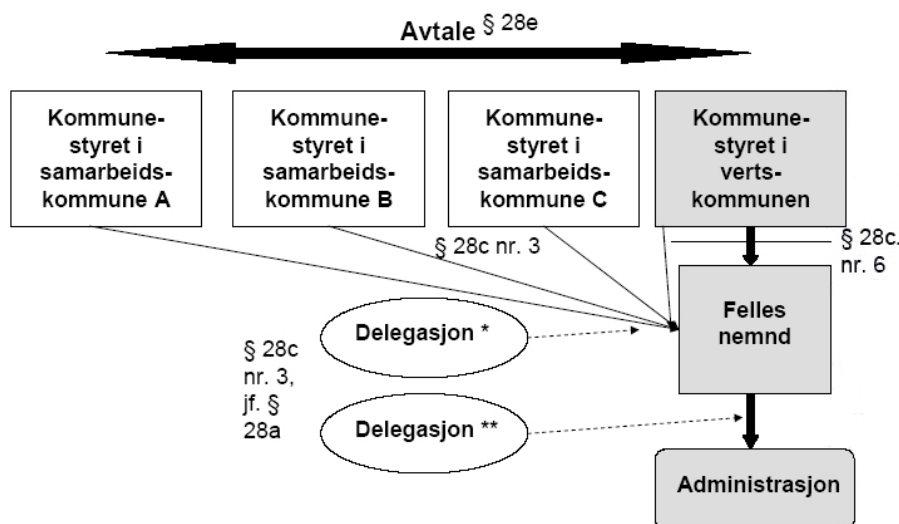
Avtale § 28e

Kommunestyret i samarbeidskommune A

Kommunestyret i samarbeidskommune B

Kommunestyret i samarbeidskommune C

Kommunestyret i vertskommunen

§ 28c nr. 3

§ 28c. nr. 6

Felles nemnd

Delegasjon *

§ 28c nr. 3, jf. § 28a

Delegasjon **

Administrasjon